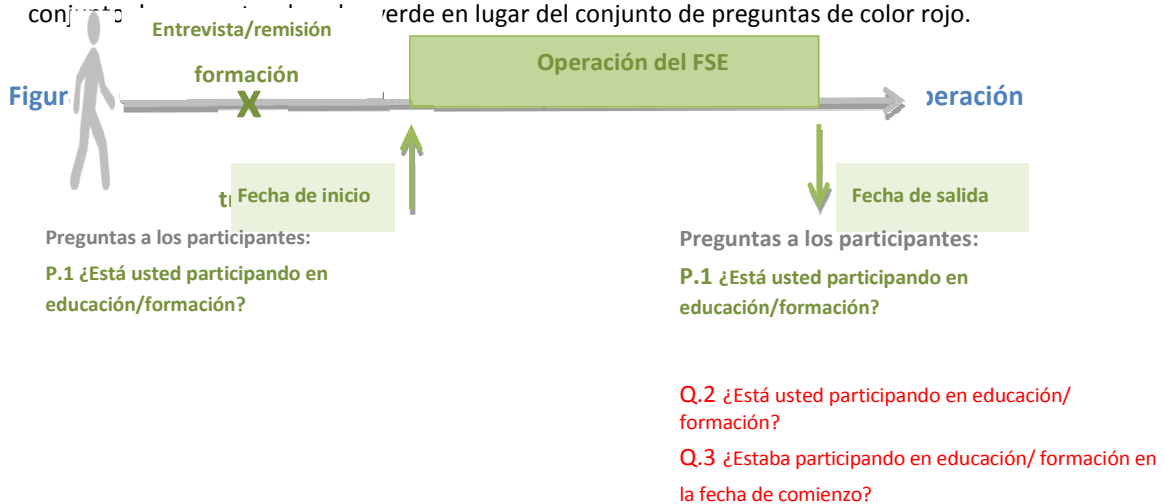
conj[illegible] verde en lugar del conjunto de preguntas de color rojo.

Entrevista/remisión

formación

X

Operación del FSE

Figur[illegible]

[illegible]peración

tr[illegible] Fecha de inicio

Fecha de salida

Preguntas a los participantes:

P.1 ¿Está usted participando en educación/formación?

Preguntas a los participantes:

P.1 ¿Está usted participando en educación/formación?

Q.2 ¿Está usted participando en educación/ formación?

Q.3 ¿Estaba participando en educación/ formación en la fecha de comienzo?